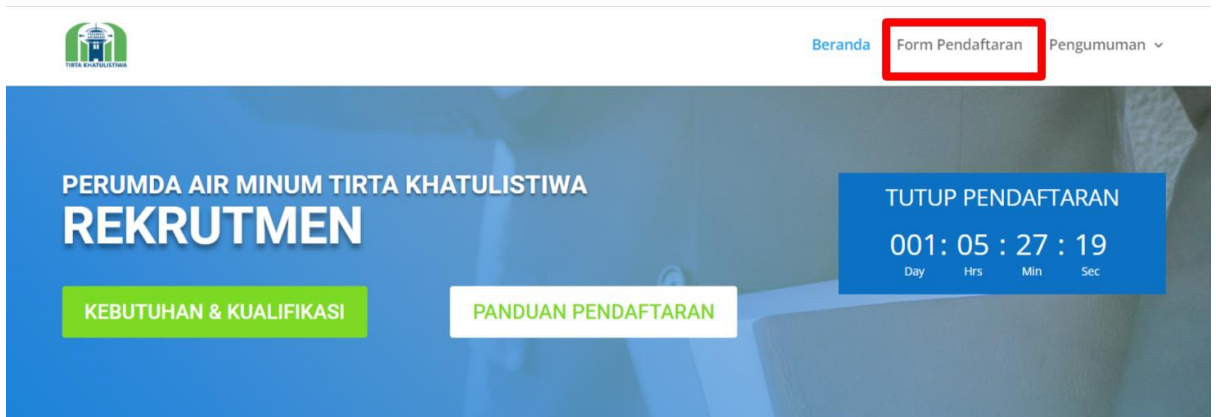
TIRTA KHATULISTIWA

Beranda Form Pendaftaran Pengumuman

PERUMDA AIR MINUM TIRTA KHATULISTIWA
REKRUTMEN

TUTUP PENDAFTARAN
001: 05 : 27 : 19
Day Hrs Min Sec

KEBUTUHAN & KUALIFIKASI

PANDUAN PENDAFTARAN